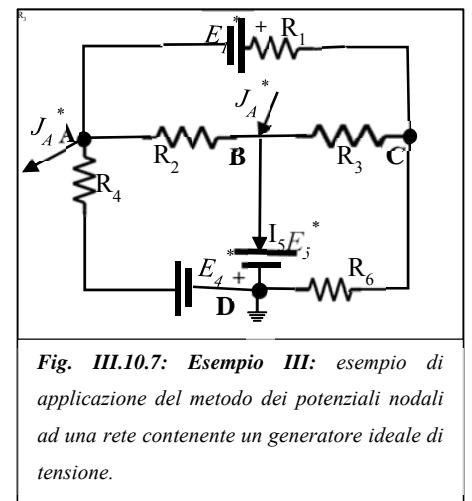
R5

$E_1^*$ + $R_1$

$J_A^*$

$J_A^*$ A

$R_2$ B

$R_3$ C

$R_4$

$I_5$ $E_5^*$

*

$E_4$ +

$R_6$

D

*Fig. III.10.7: Esempio III: esempio di applicazione del metodo dei potenziali nodali ad una rete contenente un generatore ideale di tensione.*